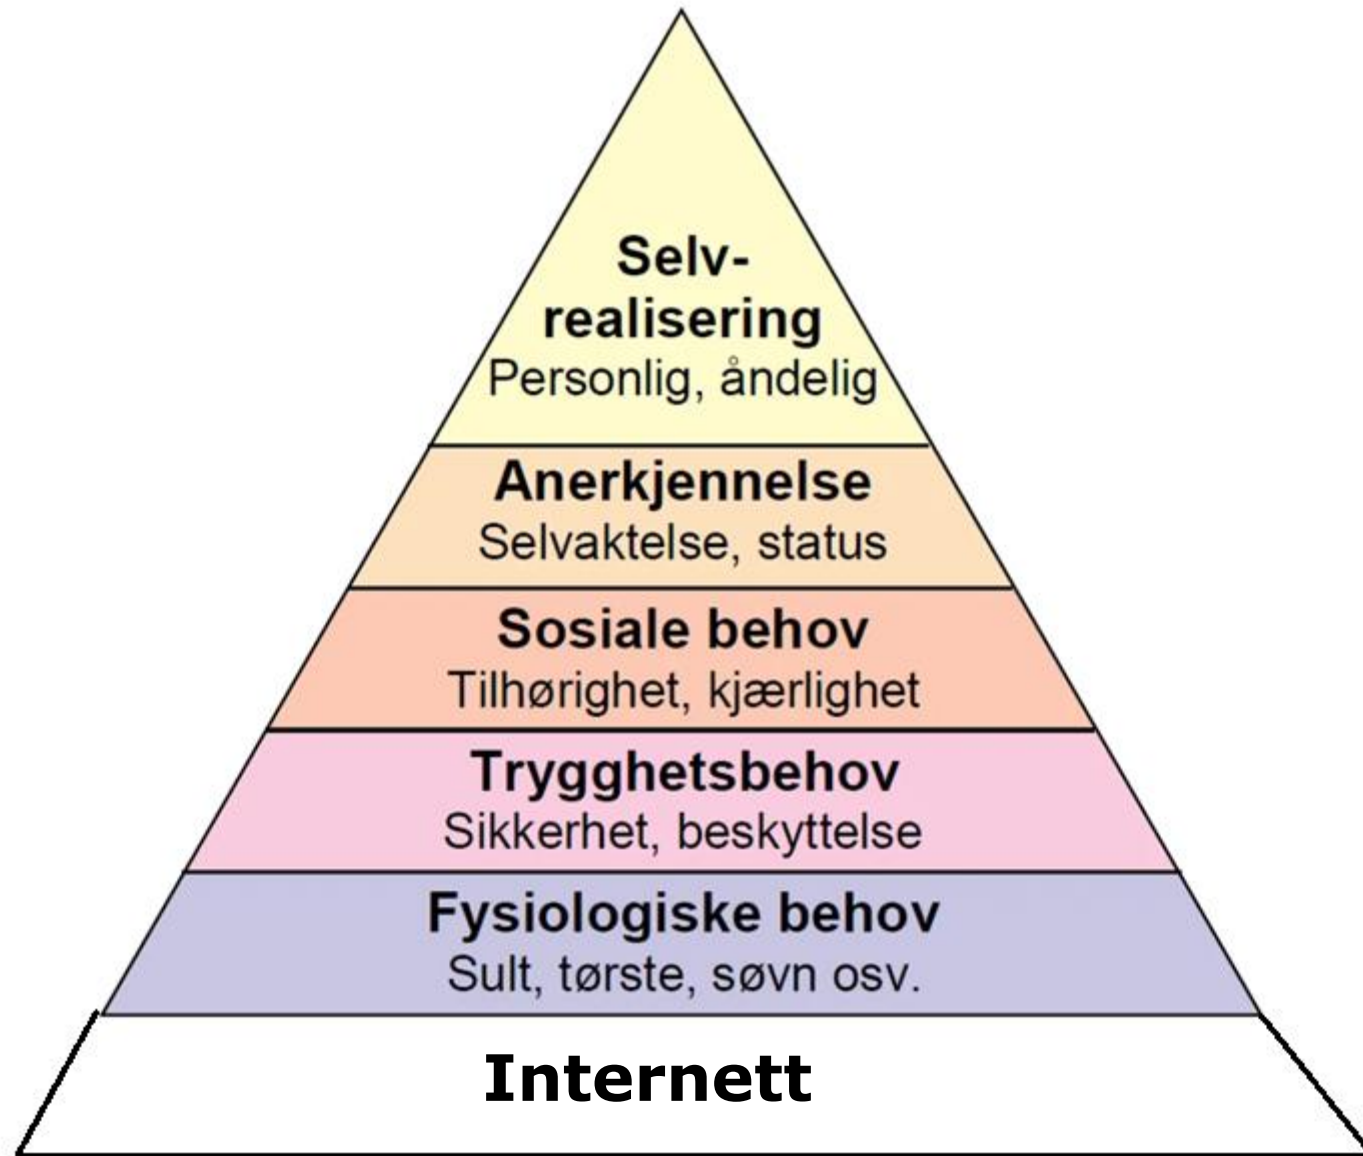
Selv-
realisering
Personlig, åndelig

Anerkjennelse
Selvaktelse, status

Sosiale behov
Tilhørighet, kjærlighet

Trygghetsbehov
Sikkerhet, beskyttelse

Fysiologiske behov
Sult, tørste, søvn osv.

Internett